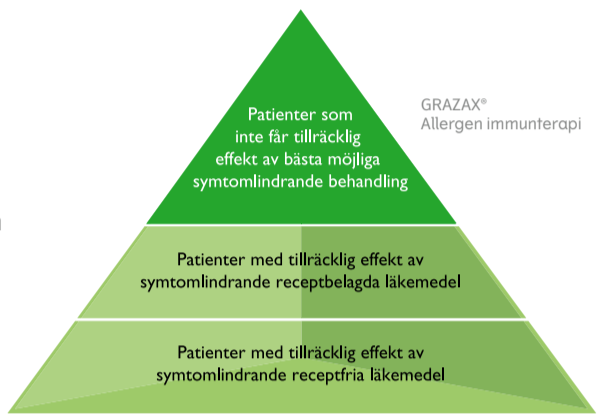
Patienter som inte får tillräcklig effekt av bästa möjliga symtomlindrande behandling

GRAZAX®
Allergen immunterapi

Patienter med tillräcklig effekt av symtomlindrande receptbelagda läkemedel

Patienter med tillräcklig effekt av symtomlindrande receptfria läkemedel